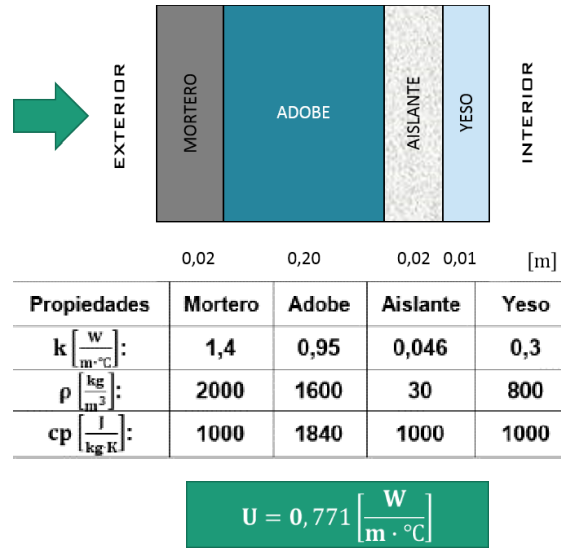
EXTERIOR

MORTERO

ADOBE

AISLANTE

YESO

INTERIOR

0,02 0,20 0,02 0,01 [m]

| Propiedades | Mortero | Adobe | Aislante | Yeso |
|---|---|---|---|---|
| $\mathbf{k}\left[\frac{W}{m\cdot°C}\right]$: | 1,4 | 0,95 | 0,046 | 0,3 |
| $\rho\left[\frac{kg}{m^3}\right]$: | 2000 | 1600 | 30 | 800 |
| $\mathbf{cp}\left[\frac{J}{kg\cdot K}\right]$: | 1000 | 1840 | 1000 | 1000 |

$\mathbf{U = 0,771}\left[\frac{\mathbf{W}}{\mathbf{m\cdot °C}}\right]$